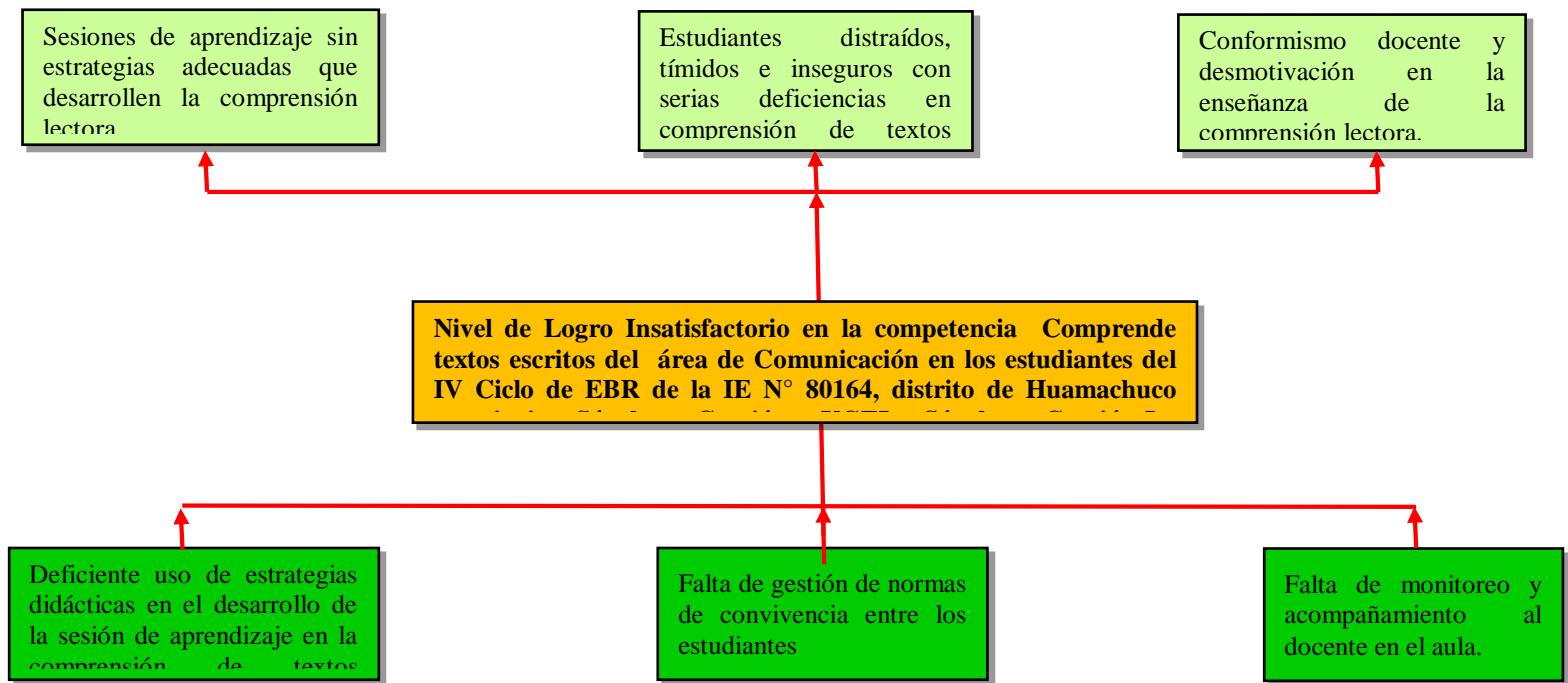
Sesiones de aprendizaje sin estrategias adecuadas que desarrollen la comprensión lectora

Estudiantes distraídos, tímidos e inseguros con serias deficiencias en comprensión de textos

Conformismo docente y desmotivación en la enseñanza de la comprensión lectora.

Nivel de Logro Insatisfactorio en la competencia Comprende textos escritos del área de Comunicación en los estudiantes del IV Ciclo de EBR de la IE N° 80164, distrito de Huamachuco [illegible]

Deficiente uso de estrategias didácticas en el desarrollo de la sesión de aprendizaje en la comprensión de textos

Falta de gestión de normas de convivencia entre los estudiantes

Falta de monitoreo y acompañamiento al docente en el aula.